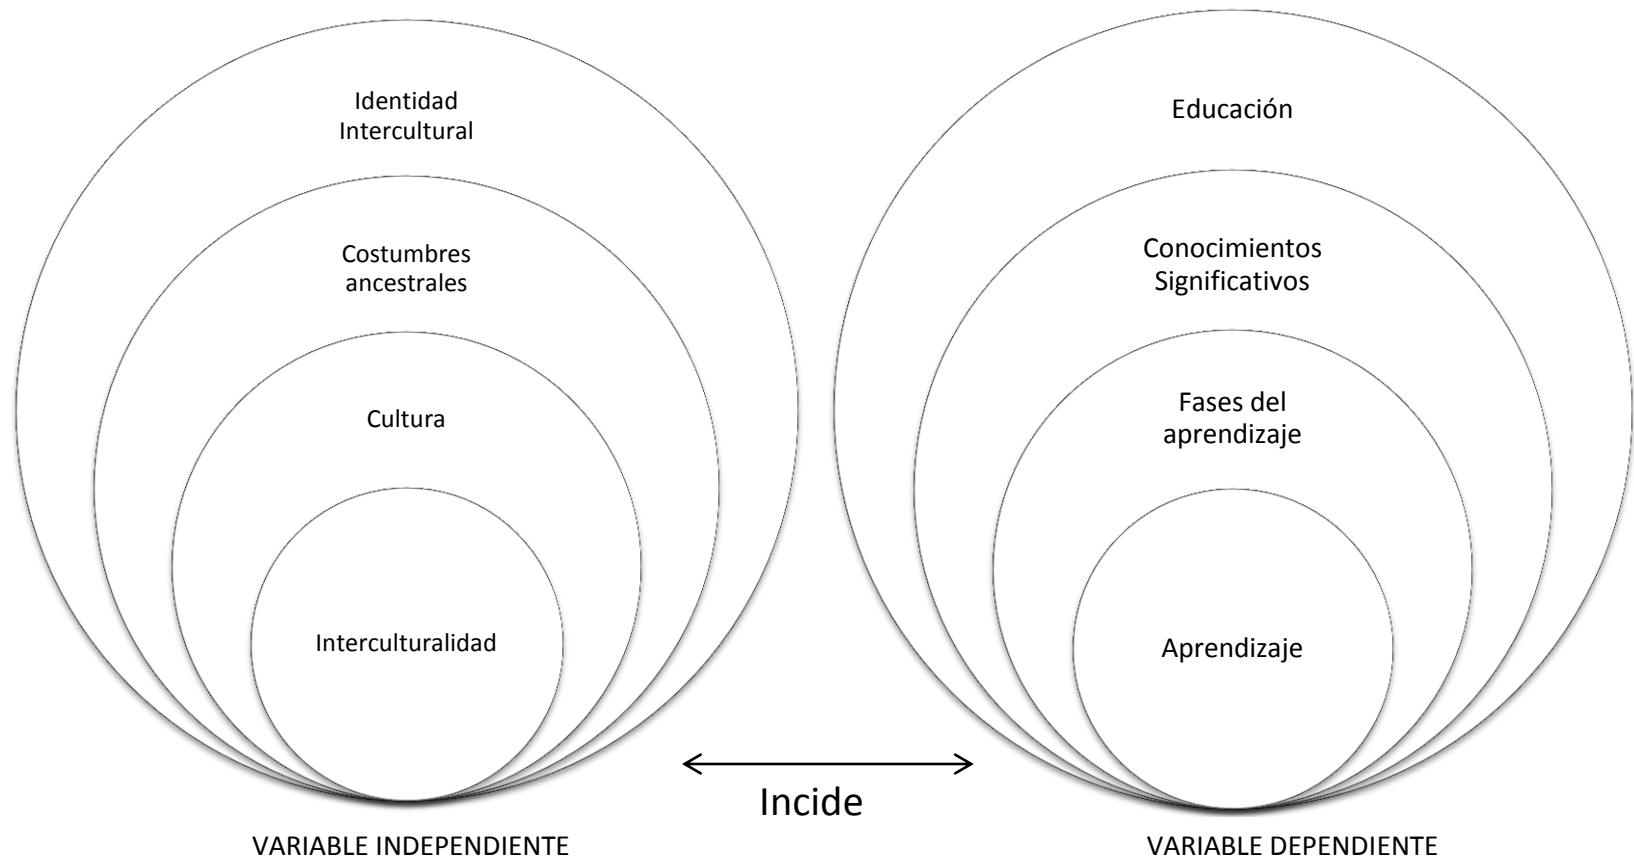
Identidad Intercultural

Costumbres ancestrales

Cultura

Interculturalidad

Educación

Conocimientos Significativos

Fases del aprendizaje

Aprendizaje

Incide

VARIABLE INDEPENDIENTE

VARIABLE DEPENDIENTE